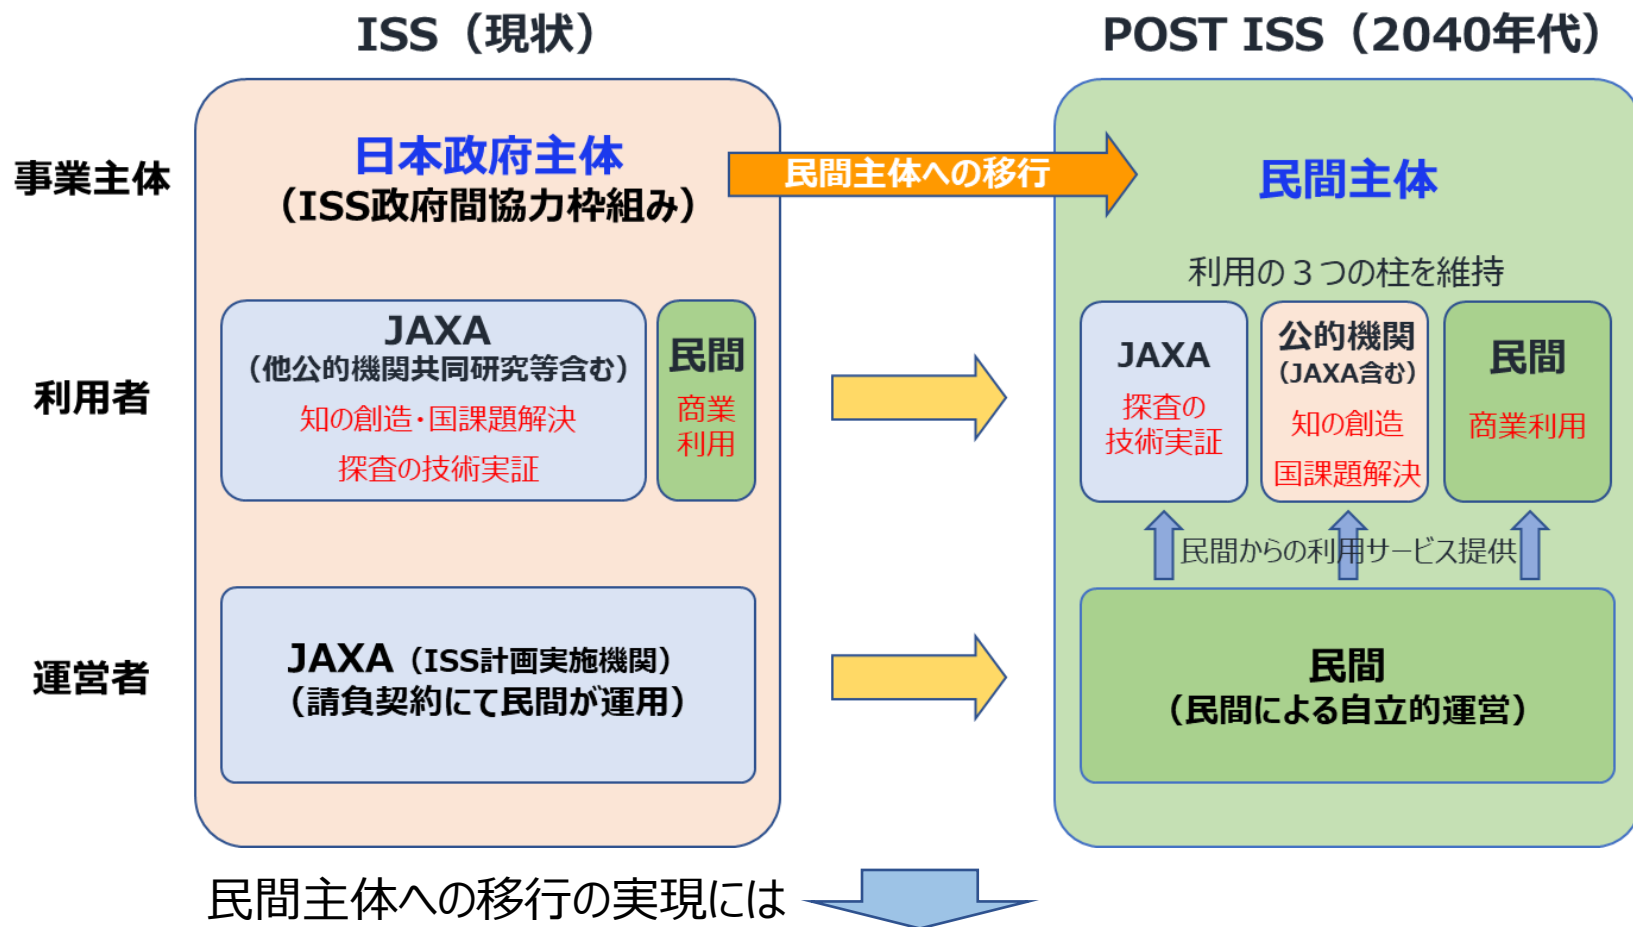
ISS（現状）

POST ISS（2040年代）

事業主体

日本政府主体
（ISS政府間協力枠組み）

民間主体への移行

民間主体

利用の３つの柱を維持

利用者

JAXA
（他公的機関共同研究等含む）
知の創造・国課題解決
探査の技術実証

民間
商業利用

JAXA
探査の技術実証

公的機関
（JAXA含む）
知の創造
国課題解決

民間
商業利用

民間からの利用サービス提供

運営者

JAXA（ISS計画実施機関）
（請負契約にて民間が運用）

民間
（民間による自立的運営）

民間主体への移行の実現には